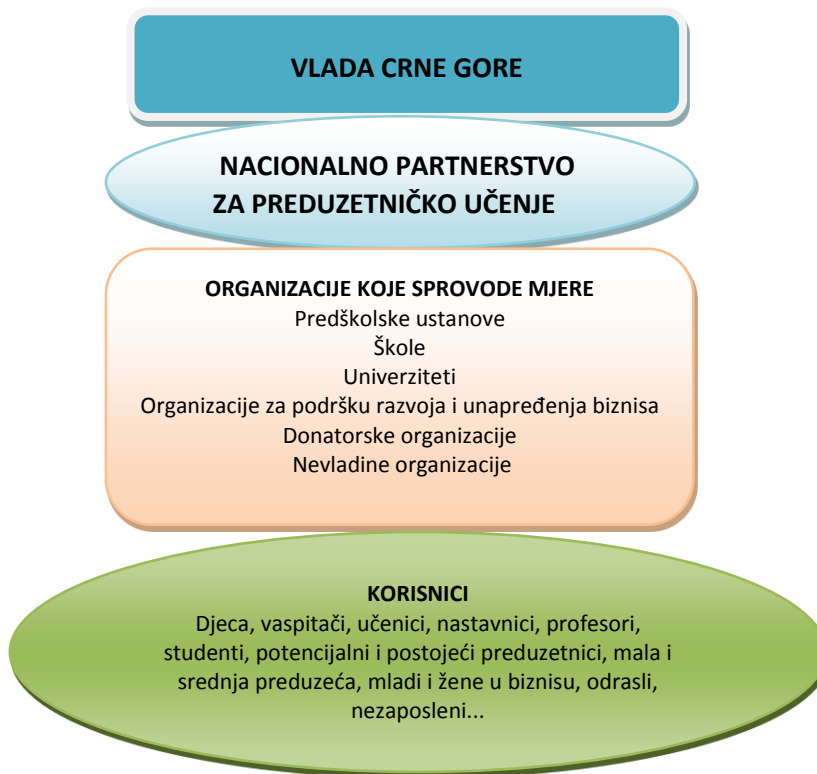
VLADA CRNE GORE

NACIONALNO PARTNERSTVO ZA PREDUZETNIČKO UČENJE

ORGANIZACIJE KOJE SPROVODE MJERE
Predškolske ustanove
Škole
Univerziteti
Organizacije za podršku razvoja i unapređenja biznisa
Donatorske organizacije
Nevladine organizacije

KORISNICI
Djeca, vaspitači, učenici, nastavnici, profesori, studenti, potencijalni i postojeći preduzetnici, mala i srednja preduzeća, mladi i žene u biznisu, odrasli, nezaposleni...